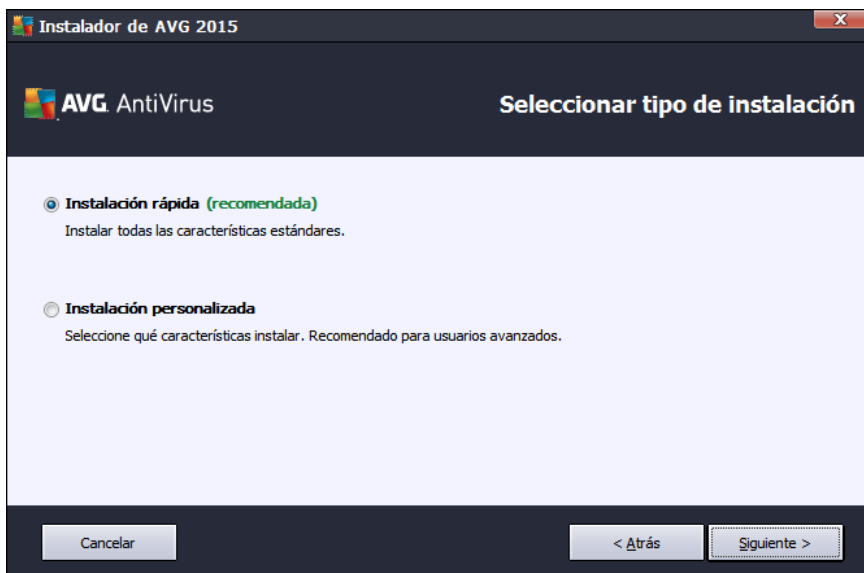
Instalador de AVG 2015

AVG. AntiVirus

Seleccionar tipo de instalación

Instalación rápida (recomendada)
Instalar todas las características estándares.

Instalación personalizada
Seleccione qué características instalar. Recomendado para usuarios avanzados.

Cancelar

< Atrás

Siguiente >